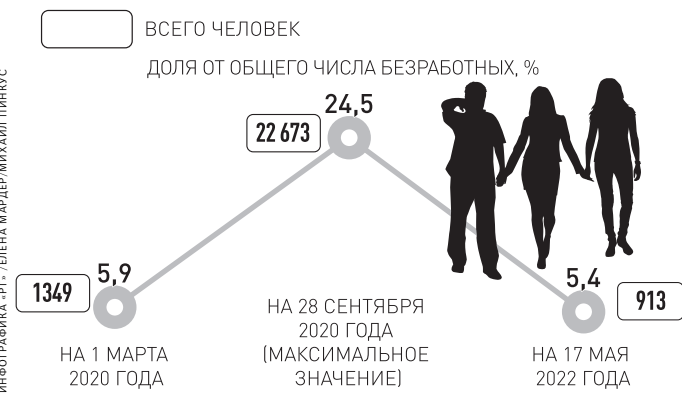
ВСЕГО ЧЕЛОВЕК

ДОЛЯ ОТ ОБЩЕГО ЧИСЛА БЕЗРАБОТНЫХ, %

22 673

24,5

1349

5,9

5,4

913

НА 1 МАРТА 2020 ГОДА

НА 28 СЕНТЯБРЯ 2020 ГОДА (МАКСИМАЛЬНОЕ ЗНАЧЕНИЕ)

НА 17 МАЯ 2022 ГОДА

ИНФОГРАФИКА «РГ» / ЕЛЕНА МАРДЕР / МИХАИЛ ПИНКУС